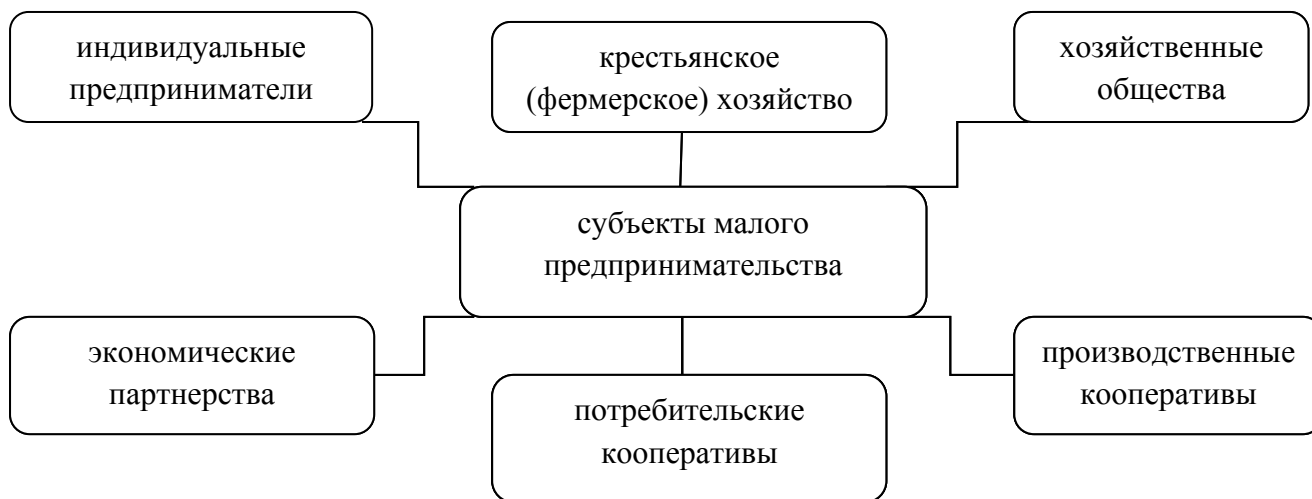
индивидуальные предприниматели

крестьянское (фермерское) хозяйство

хозяйственные общества

субъекты малого предпринимательства

экономические партнерства

потребительские кооперативы

производственные кооперативы